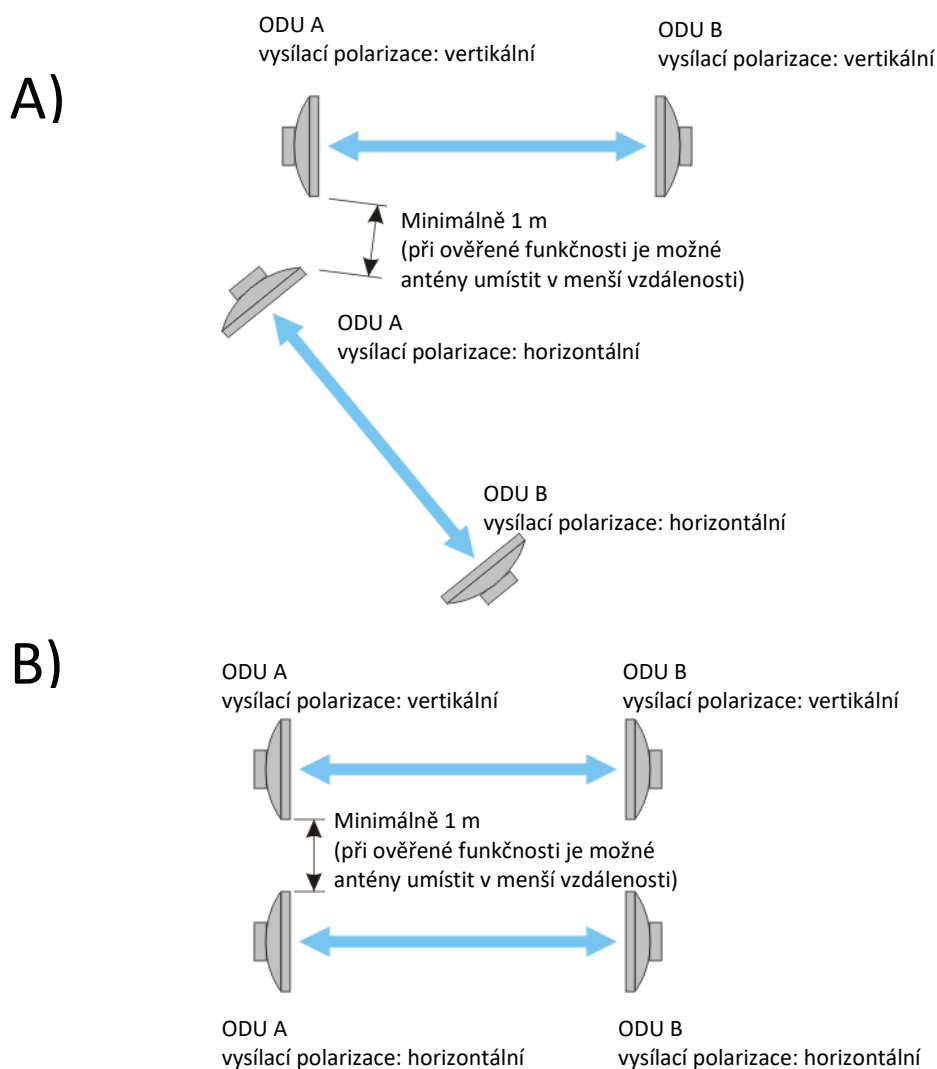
A)

ODU A
vysílací polarizace: vertikální

ODU B
vysílací polarizace: vertikální

Minimálně 1 m
(při ověřené funkčnosti je možné antény umístit v menší vzdálenosti)

ODU A
vysílací polarizace: horizontální

ODU B
vysílací polarizace: horizontální

B)

ODU A
vysílací polarizace: vertikální

ODU B
vysílací polarizace: vertikální

Minimálně 1 m
(při ověřené funkčnosti je možné antény umístit v menší vzdálenosti)

ODU A
vysílací polarizace: horizontální

ODU B
vysílací polarizace: horizontální